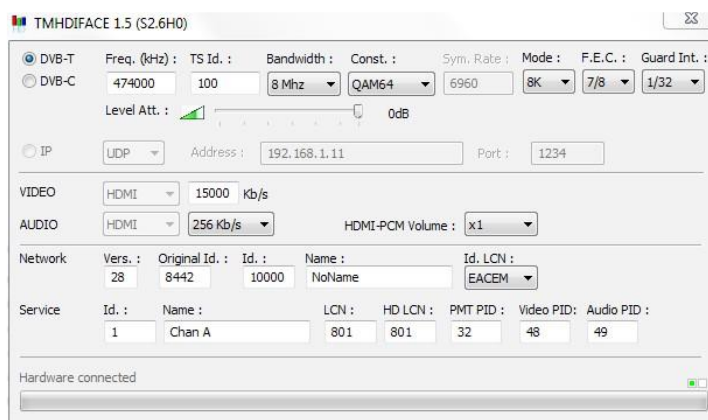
TMHDIFACE 1.5 (S2.6H0)

DVB-T
DVB-C

Freq. (kHz) : 474000
TS Id. : 100
Bandwidth : 8 Mhz
Const. : QAM64
Sym. Rate : 6960
Mode : 8K
F.E.C. : 7/8
Guard Int. : 1/32

Level Att. : 0dB

IP UDP Address : 192.168.1.11 Port : 1234

VIDEO HDMI 15000 Kb/s
AUDIO HDMI 256 Kb/s HDMI-PCM Volume : x1

Network Vers. : 28 Original Id. : 8442 Id. : 10000 Name : NoName Id. LCN : EACEM

Service Id. : 1 Name : Chan A LCN : 801 HD LCN : 801 PMT PID : 32 Video PID: 48 Audio PID : 49

Hardware connected